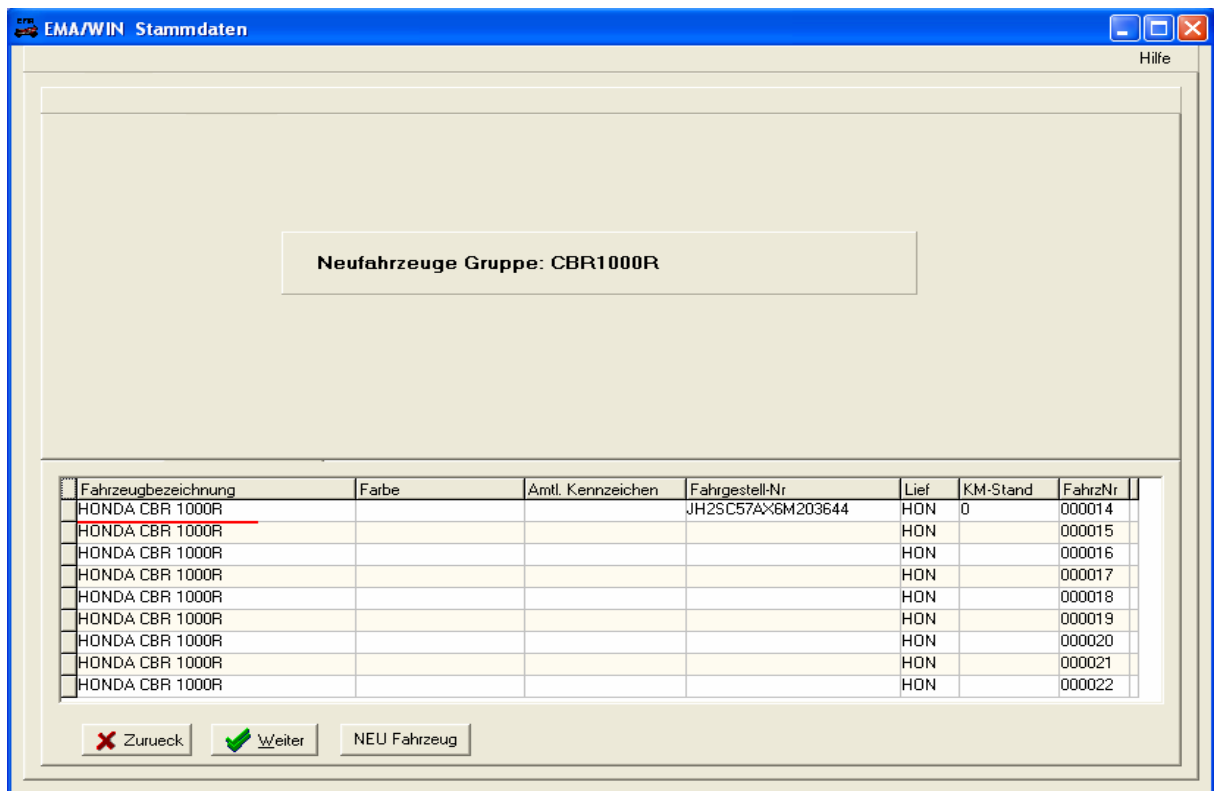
EMA/WIN Stammdaten

Hilfe

Neufahrzeuge Gruppe: CBR1000R

| Fahrzeugbezeichnung | Farbe | Amtl. Kennzeichen | Fahrgestell-Nr | Lief | KM-Stand | FahrzNr |
|---|---|---|---|---|---|---|
| HONDA CBR 1000R | | | JH2SC57AX6M203644 | HON | 0 | 000014 |
| HONDA CBR 1000R | | | | HON | | 000015 |
| HONDA CBR 1000R | | | | HON | | 000016 |
| HONDA CBR 1000R | | | | HON | | 000017 |
| HONDA CBR 1000R | | | | HON | | 000018 |
| HONDA CBR 1000R | | | | HON | | 000019 |
| HONDA CBR 1000R | | | | HON | | 000020 |
| HONDA CBR 1000R | | | | HON | | 000021 |
| HONDA CBR 1000R | | | | HON | | 000022 |

Zurueck
Weiter
NEU Fahrzeug